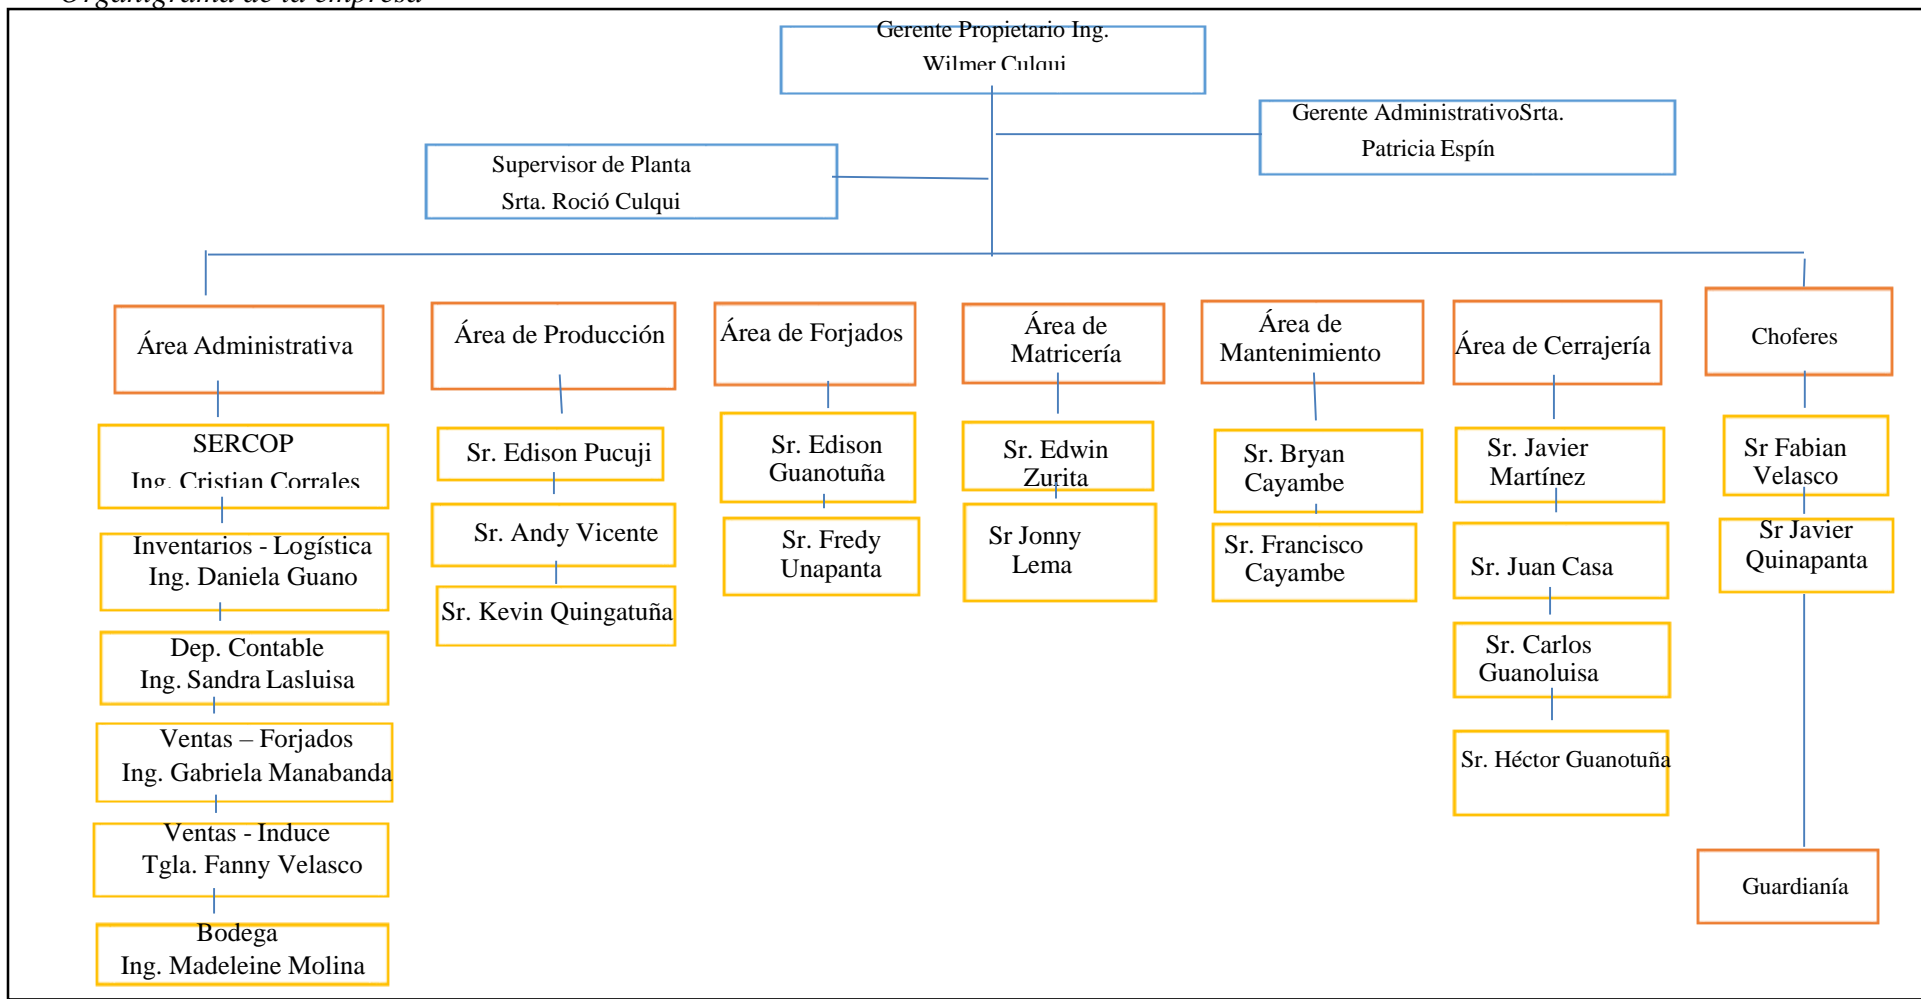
Gerente Propietario Ing. Wilmer Culqui

Gerente AdministrativoSrta. Patricia Espín

Supervisor de Planta Srta. Roció Culqui

Área Administrativa

SERCOP Ing. Cristian Corrales

Inventarios - Logística Ing. Daniela Guano

Dep. Contable Ing. Sandra Lasluisa

Ventas – Forjados Ing. Gabriela Manabanda

Ventas - Induce Tgla. Fanny Velasco

Bodega Ing. Madeleine Molina

Área de Producción

Sr. Edison Pucuji

Sr. Andy Vicente

Sr. Kevin Quingatuña

Área de Forjados

Sr. Edison Guanotuña

Sr. Fredy Unapanta

Área de Matricería

Sr. Edwin Zurita

Sr Jonny Lema

Área de Mantenimiento

Sr. Bryan Cayambe

Sr. Francisco Cayambe

Área de Cerrajería

Sr. Javier Martínez

Sr. Juan Casa

Sr. Carlos Guanoluisa

Sr. Héctor Guanotuña

Choferes

Sr Fabian Velasco

Sr Javier Quinapanta

Guardianía